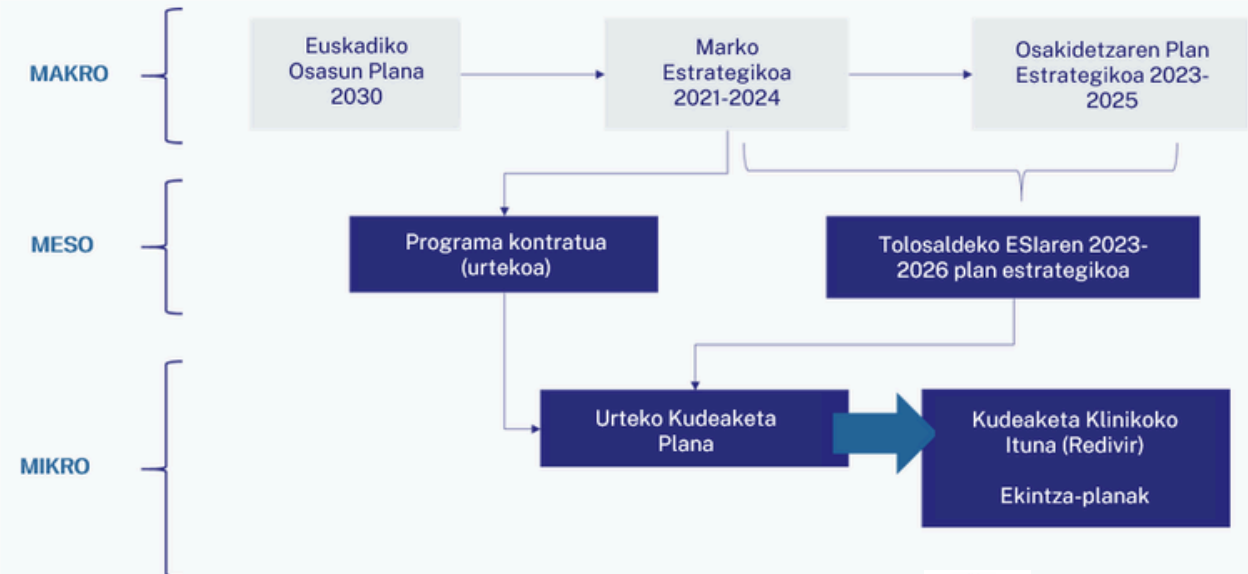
MAKRO

Euskadiko Osasun Plana 2030

Marko Estrategikoa 2021-2024

Osakidetzaren Plan Estrategikoa 2023-2025

MESO

Programa kontratua (urtekoa)

Tolosaldeko ESIaren 2023-2026 plan estrategikoa

MIKRO

Urteko Kudeaketa Plana

Kudeaketa Klinikoko Ituna (Redivir)

Ekintza-planak